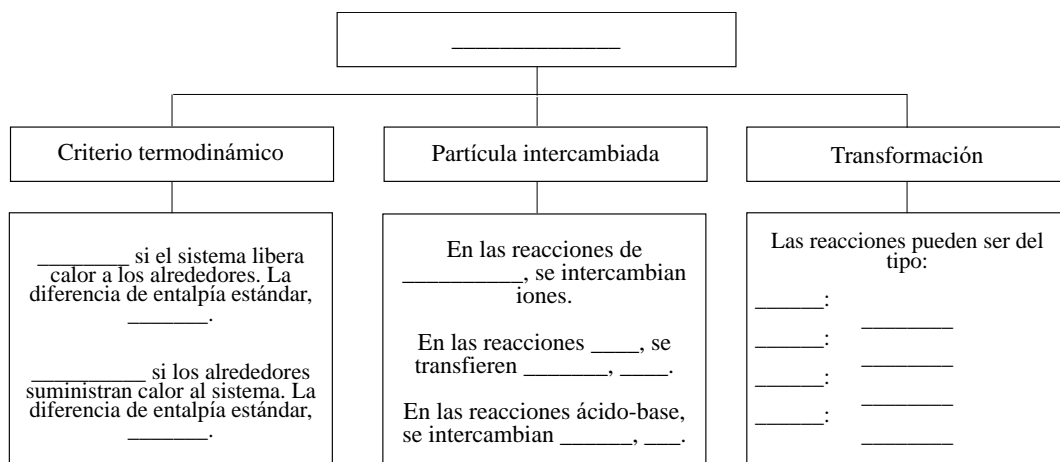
____________

Criterio termodinámico

________ si el sistema libera calor a los alrededores. La diferencia de entalpía estándar, _______.

__________ si los alrededores suministran calor al sistema. La diferencia de entalpía estándar, _______.

Partícula intercambiada

En las reacciones de __________, se intercambian iones.

En las reacciones ____, se transfieren _______, ____.

En las reacciones ácido-base, se intercambian ______, ___.

Transformación

Las reacciones pueden ser del tipo:

______: ________

______: ________

______: ________

______: ________